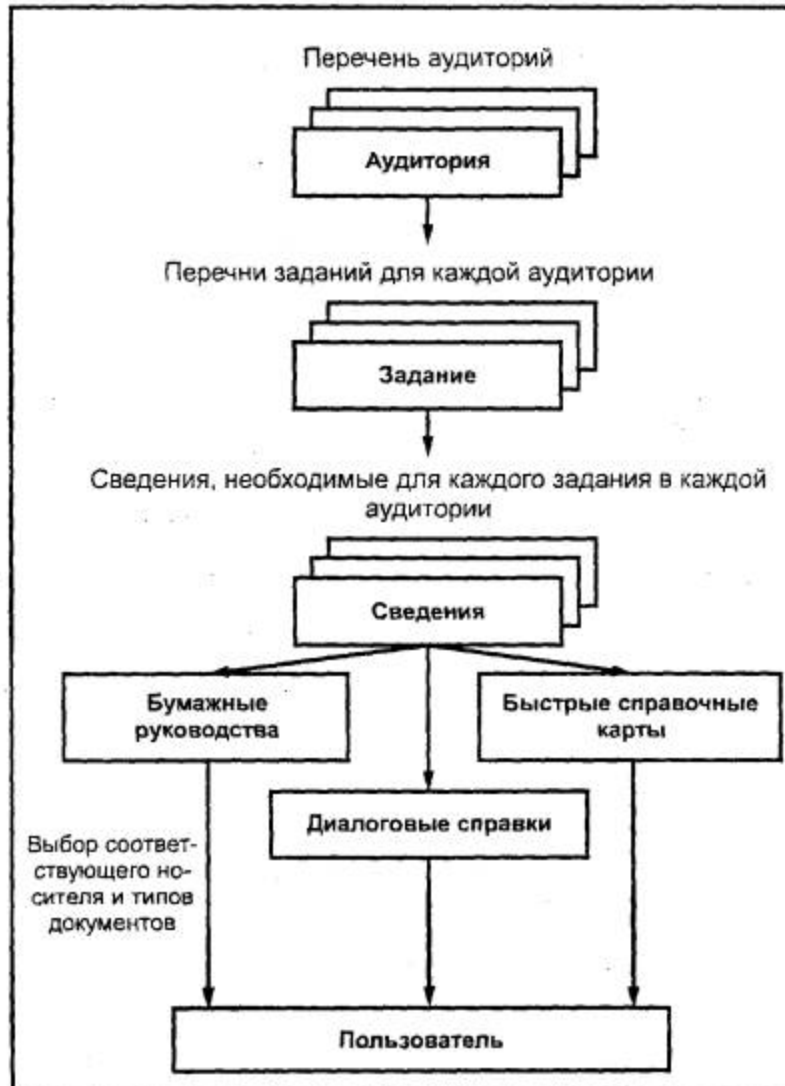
Перечень аудиторий

Аудитория

Перечни заданий для каждой аудитории

Задание

Сведения, необходимые для каждого задания в каждой аудитории

Сведения

Бумажные руководства

Быстрые справочные карты

Диалоговые справки

Выбор соответствующего носителя и типов документов

Пользователь